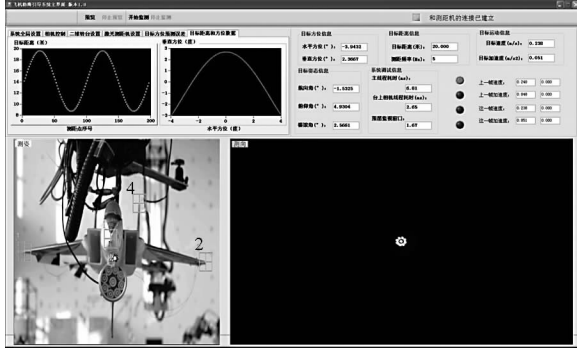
飞机捕获行车系统主界面 版本1.4

预览 停止预览 开始监测 停止监测

和跟踪机的连接已建立

系统全局设置 跟踪控制 二维坐标设置 激光测距设置 目标方位预测误差 目标距离和方位数据

目标距离（米）

垂直方位（度）

测距点序号

水平方位（度）

目标方位信息

水平方位（°）： -3.9432

垂直方位（°）： 2.3687

目标距离信息

目标距离（米）： 20.000

测距频率（Hz）： 5

目标运动信息

目标速度（m/s）： 0.238

目标加速度（m/s2）： 0.051

目标姿态信息

航向角（°）： -1.5325

俯仰角（°）： 4.9304

横滚角（°）： 2.5681

系统测试信息

工线程耗时（ms）： 8.81

台上相机线程耗时（ms）： 2.05

预测监测接口： 1.67

上一帧速度：

上一帧加速度：

这一帧速度：

这一帧加速度：

相机

相机

4

2